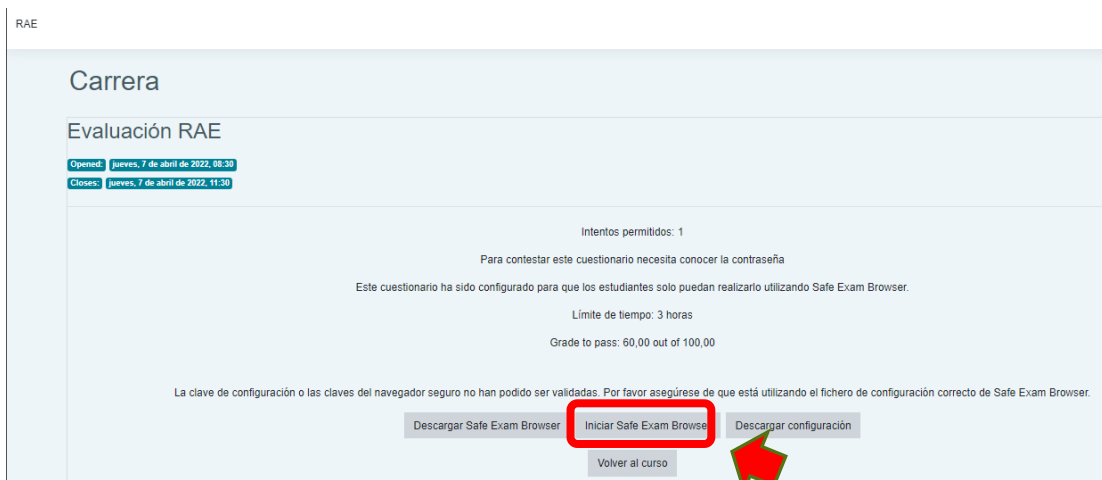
RAE

Carrera

Evaluación RAE

Opened: jueves, 7 de abril de 2022, 08:30
Closes: jueves, 7 de abril de 2022, 11:30

Intentos permitidos: 1

Para contestar este cuestionario necesita conocer la contraseña

Este cuestionario ha sido configurado para que los estudiantes solo puedan realizarlo utilizando Safe Exam Browser.

Límite de tiempo: 3 horas

Grade to pass: 60,00 out of 100,00

La clave de configuración o las claves del navegador seguro no han podido ser validadas. Por favor asegúrese de que está utilizando el fichero de configuración correcto de Safe Exam Browser.

Descargar Safe Exam Browser | Iniciar Safe Exam Browser | Descargar configuración

Volver al curso